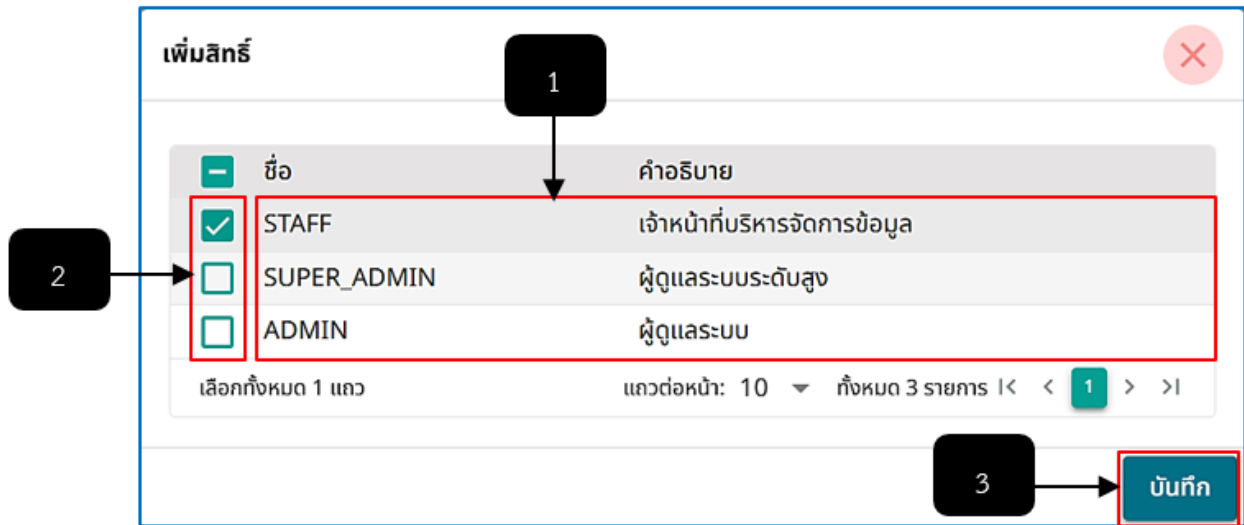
เพิ่มสิทธิ์

1

| | ชื่อ | คำอธิบาย |
|---|---|---|
| ☑ | STAFF | เจ้าหน้าที่บริหารจัดการข้อมูล |
| ☐ | SUPER_ADMIN | ผู้ดูแลระบบระดับสูง |
| ☐ | ADMIN | ผู้ดูแลระบบ |

2

เลือกทั้งหมด 1 แถว

แถวต่อหน้า: 10

ทั้งหมด 3 รายการ

1

3

บันทึก